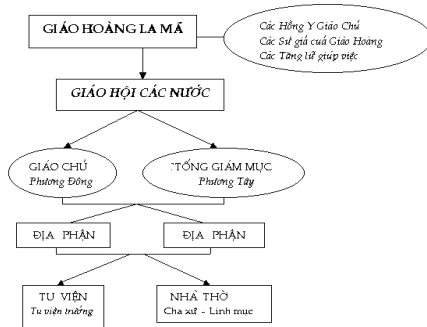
GIÁO HOÀNG LA MÃ

Các Hồng Y Giáo Chủ
Các Sứ giả của Giáo Hoàng
Các Tăng lữ giúp việc

GIÁO HỘI CÁC NƯỚC

GIÁO CHỦ
Phương Đông

TỔNG GIÁM MỤC
Phương Tây

ĐỊA PHẬN

ĐỊA PHẬN

TU VIỆN
Tu viện trưởng

NHÀ THỜ
Cha xứ - Linh mục